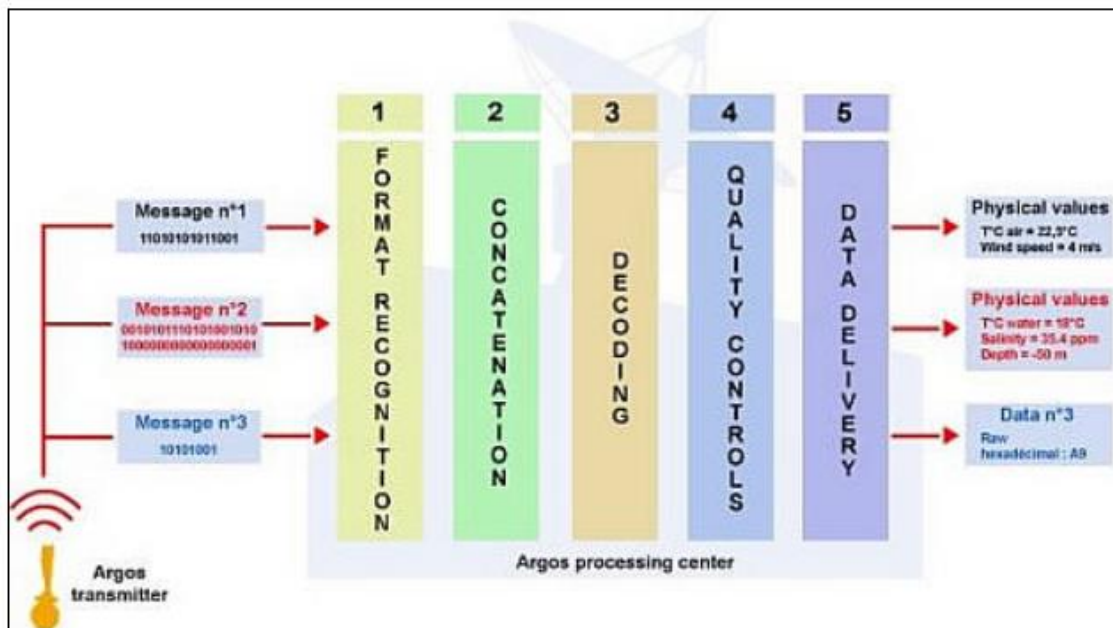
Message n°1
11010101011001

Message n°2
0010101110101001010
1000000000000000001

Message n°3
10101001

Argos transmitter

1
FORMAT RECOGNITION

2
CONCATENATION

3
DECODING

4
QUALITY CONTROLS

5
DATA DELIVERY

Argos processing center

Physical values
T°C air = 22,5°C
Wind speed = 4 m/s

Physical values
T°C water = 18°C
Salinity = 35.4 ppm
Depth = -50 m

Data n°3
Raw
hexadécimal : A9